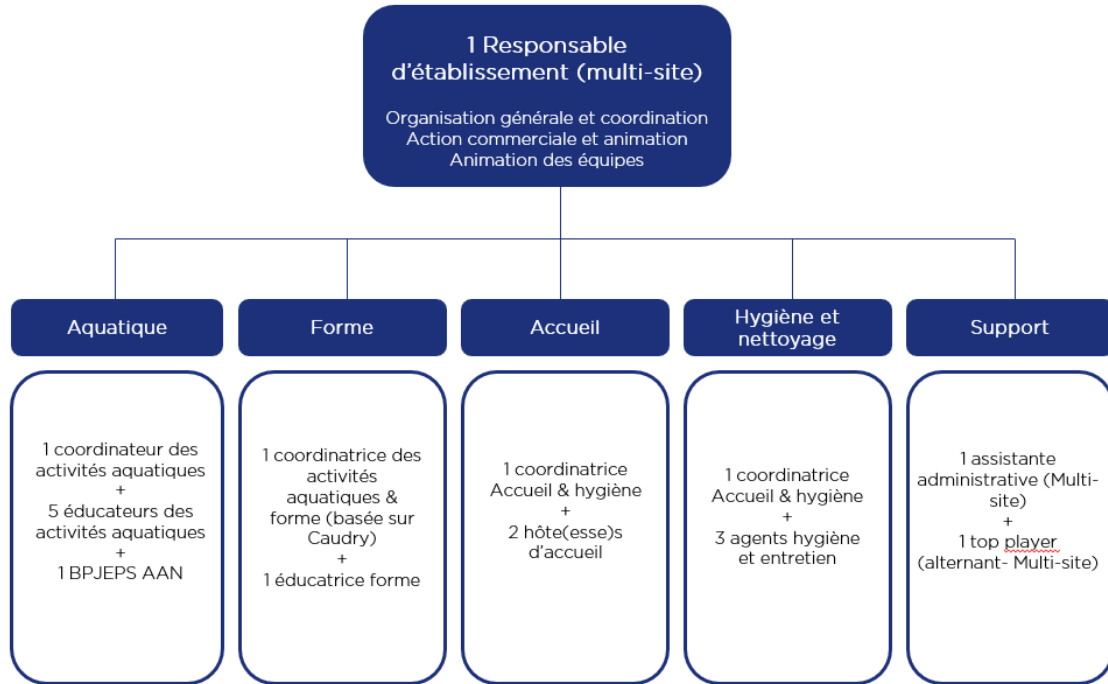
1 Responsable d'établissement (multi-site)

Organisation générale et coordination
Action commerciale et animation
Animation des équipes

Aquatique

1 coordinateur des activités aquatiques
+
5 éducateurs des activités aquatiques
+
1 BPJEPS AAN

Forme

1 coordinatrice des activités aquatiques & forme (basée sur Caudry)
+
1 éducatrice forme

Accueil

1 coordinatrice Accueil & hygiène
+
2 hôte(esse)s d'accueil

Hygiène et nettoyage

1 coordinatrice Accueil & hygiène
+
3 agents hygiène et entretien

Support

1 assistante administrative (Multi-site)
+
1 top player (alternant- Multi-site)